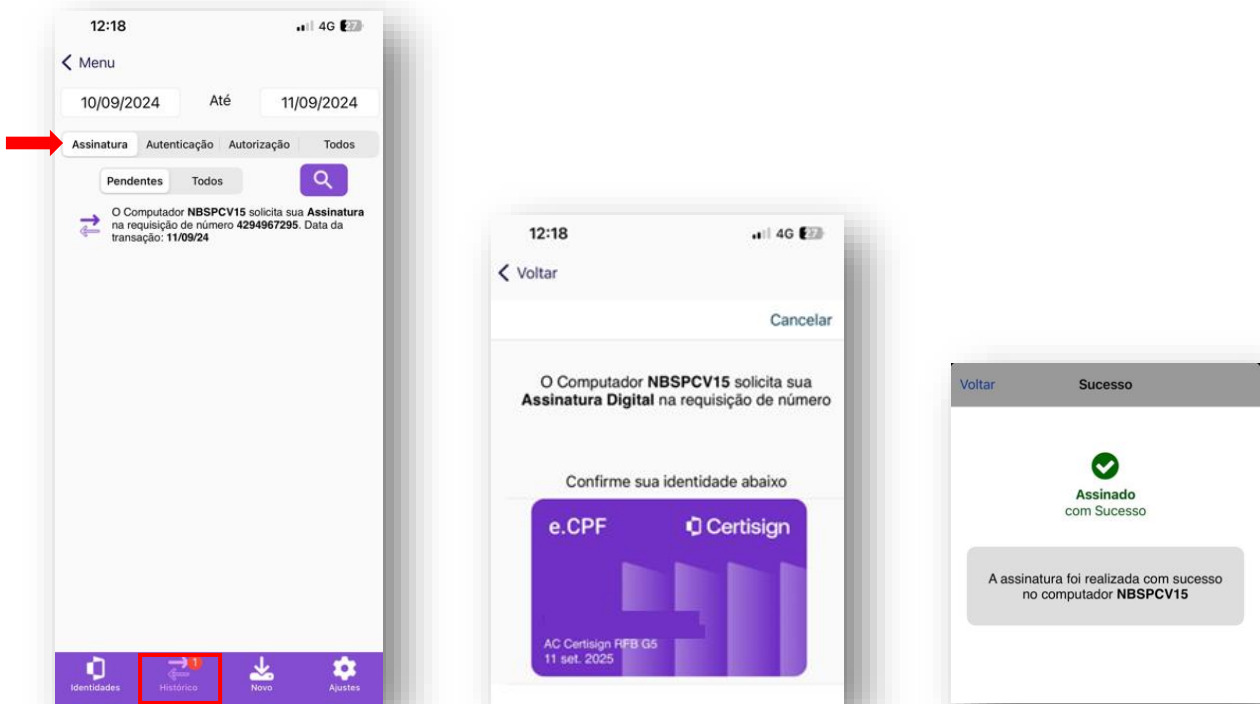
12:18

4G 27

Menu

10/09/2024 Até 11/09/2024

Assinatura Autenticação Autorização Todos

Pendentes Todos

O Computador **NBSPCV15** solicita sua **Assinatura** na requisição de número **4294967295**. Data da transação: **11/09/24**

Identidades Histórico 1 Novo Ajustes

12:18

4G 27

Voltar

Cancelar

O Computador **NBSPCV15** solicita sua **Assinatura Digital** na requisição de número

Confirme sua identidade abaixo

e.CPF Certisign

AC Certisign RFB G5
11 set. 2025

Voltar Sucesso

Assinado
com Sucesso

A assinatura foi realizada com sucesso no computador **NBSPCV15**